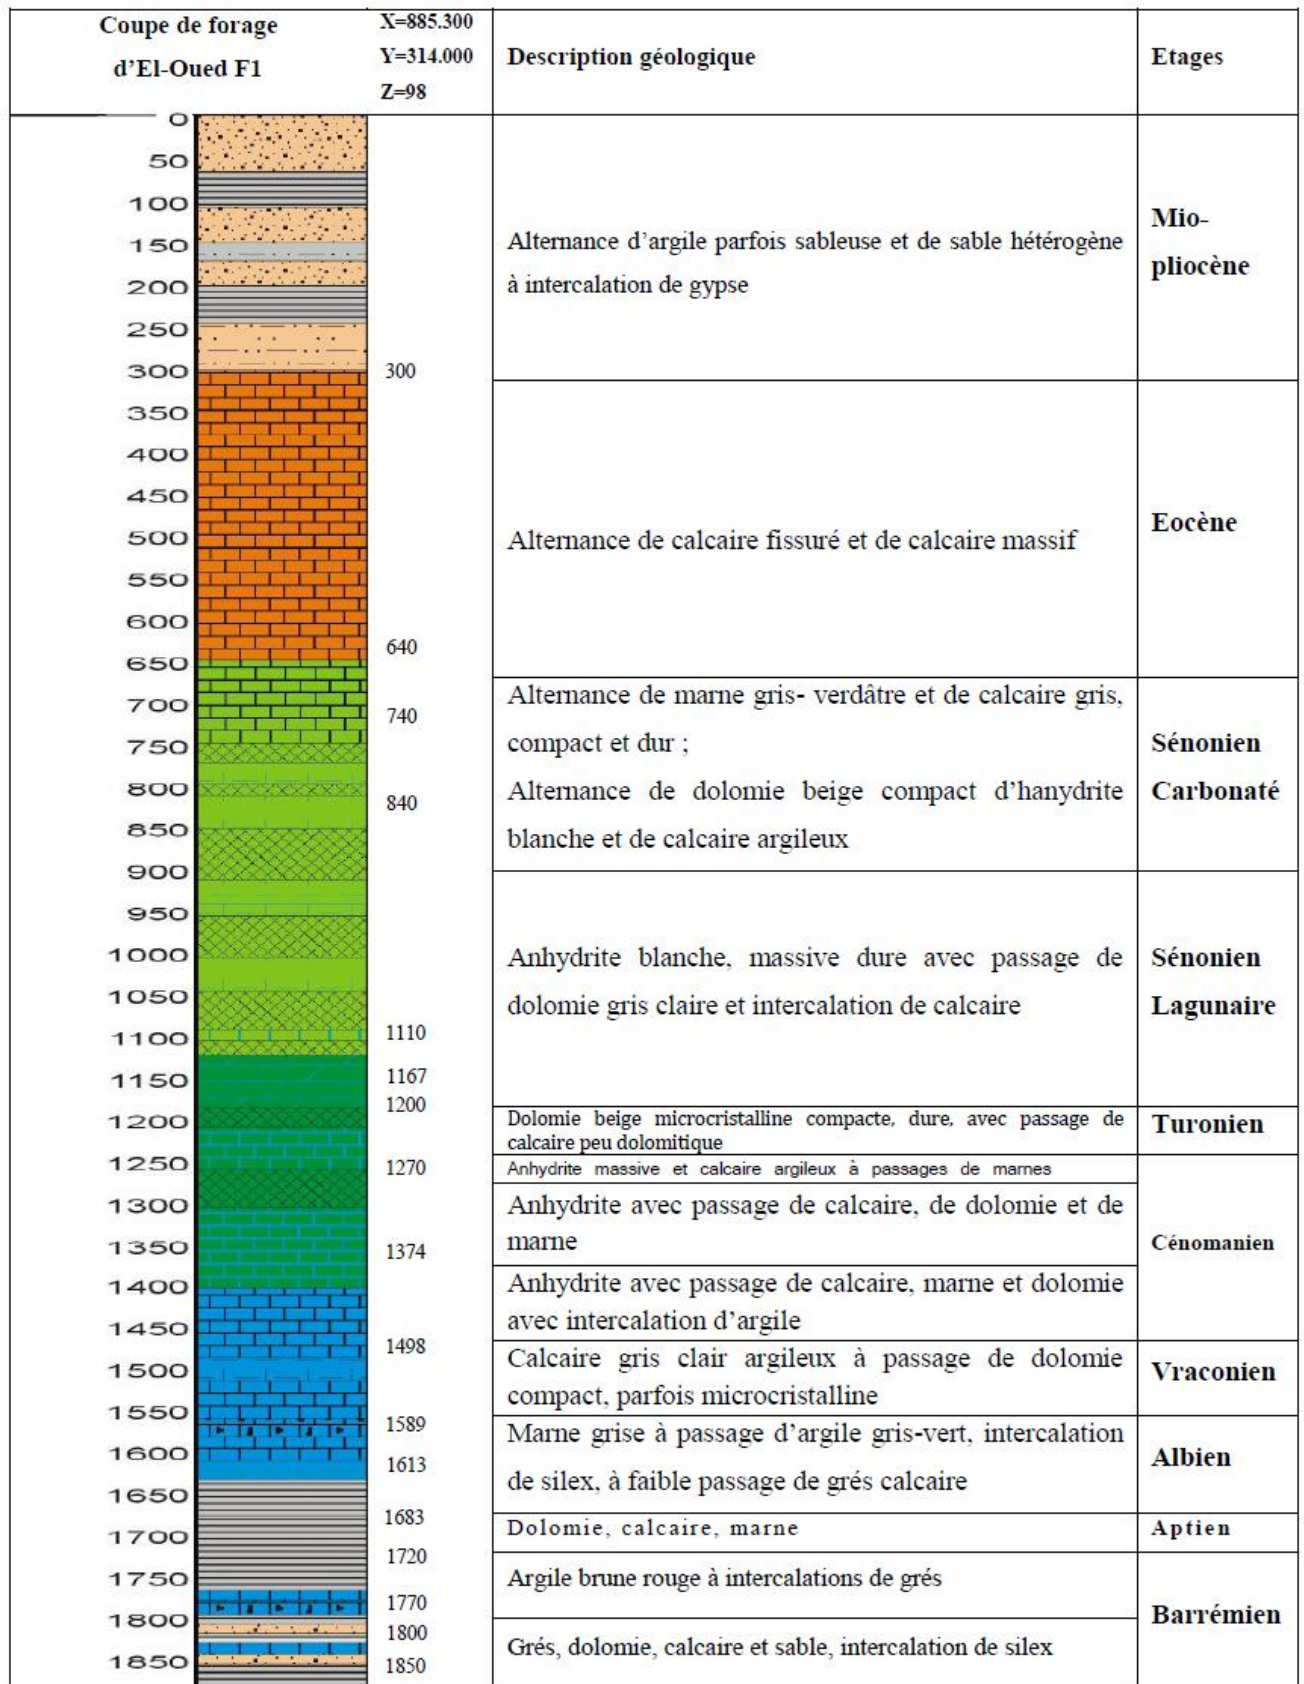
Coupe de forage d'El-Oued F1

X=885.300
Y=314.000
Z=98

Description géologique

Etages

0
50
100
150
200
250
300
350
400
450
500
550
600
650
700
750
800
850
900
950
1000
1050
1100
1150
1200
1250
1300
1350
1400
1450
1500
1550
1600
1650
1700
1750
1800
1850

300
640
740
840
1110
1167
1200
1270
1374
1498
1589
1613
1683
1720
1770
1800
1850

| Description géologique | Etages |
|---|---|
| Alternance d'argile parfois sableuse et de sable hétérogène à intercalation de gypse | Mio-pliocène |
| Alternance de calcaire fissuré et de calcaire massif | Eocène |
| Alternance de marne gris- verdâtre et de calcaire gris, compact et dur ; Alternance de dolomie beige compact d'hanydrite blanche et de calcaire argileux | Sénonien Carbonaté |
| Anhydrite blanche, massive dure avec passage de dolomie gris claire et intercalation de calcaire | Sénonien Lagunaire |
| Dolomie beige microcristalline compacte, dure, avec passage de calcaire peu dolomitique | Turonien |
| Anhydrite massive et calcaire argileux à passages de marnes | Cénomanien |
| Anhydrite avec passage de calcaire, de dolomie et de marne | Cénomanien |
| Anhydrite avec passage de calcaire, marne et dolomie avec intercalation d'argile | Cénomanien |
| Calcaire gris clair argileux à passage de dolomie compact, parfois microcristalline | Vraconien |
| Marne grise à passage d'argile gris-vert, intercalation de silex, à faible passage de grés calcaire | Albien |
| Dolomie, calcaire, marne | Aptien |
| Argile brune rouge à intercalations de grés | Barrémien |
| Grés, dolomie, calcaire et sable, intercalation de silex | Barrémien |